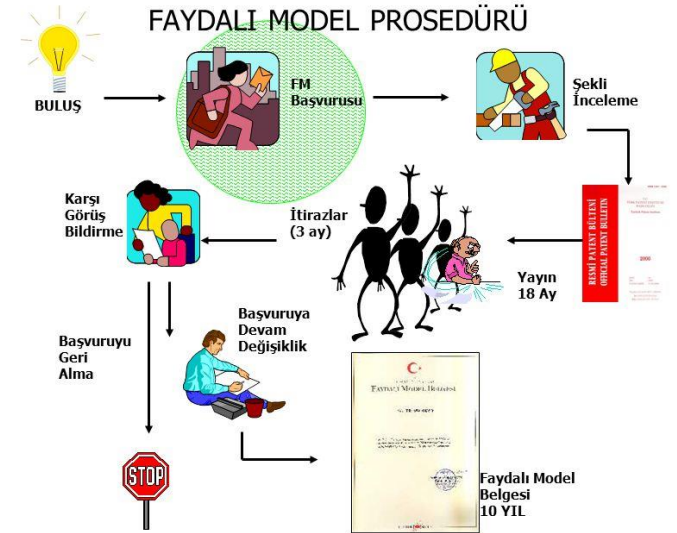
FAYDALI MODEL PROSEDÜRÜ

BULUŞ

FM Başvurusu

Şekli İnceleme

RESMİ PATENT BÜLTENİ OFFICIAL PATENT BULLETIN

Yayın 18 Ay

İtirazlar (3 ay)

Karşı Görüş Bildirme

Başvuruyu Geri Alma

Başvuruya Devam Değişiklik

STOP

FAYDALI MODEL BELGESİ

Faydalı Model Belgesi 10 YIL